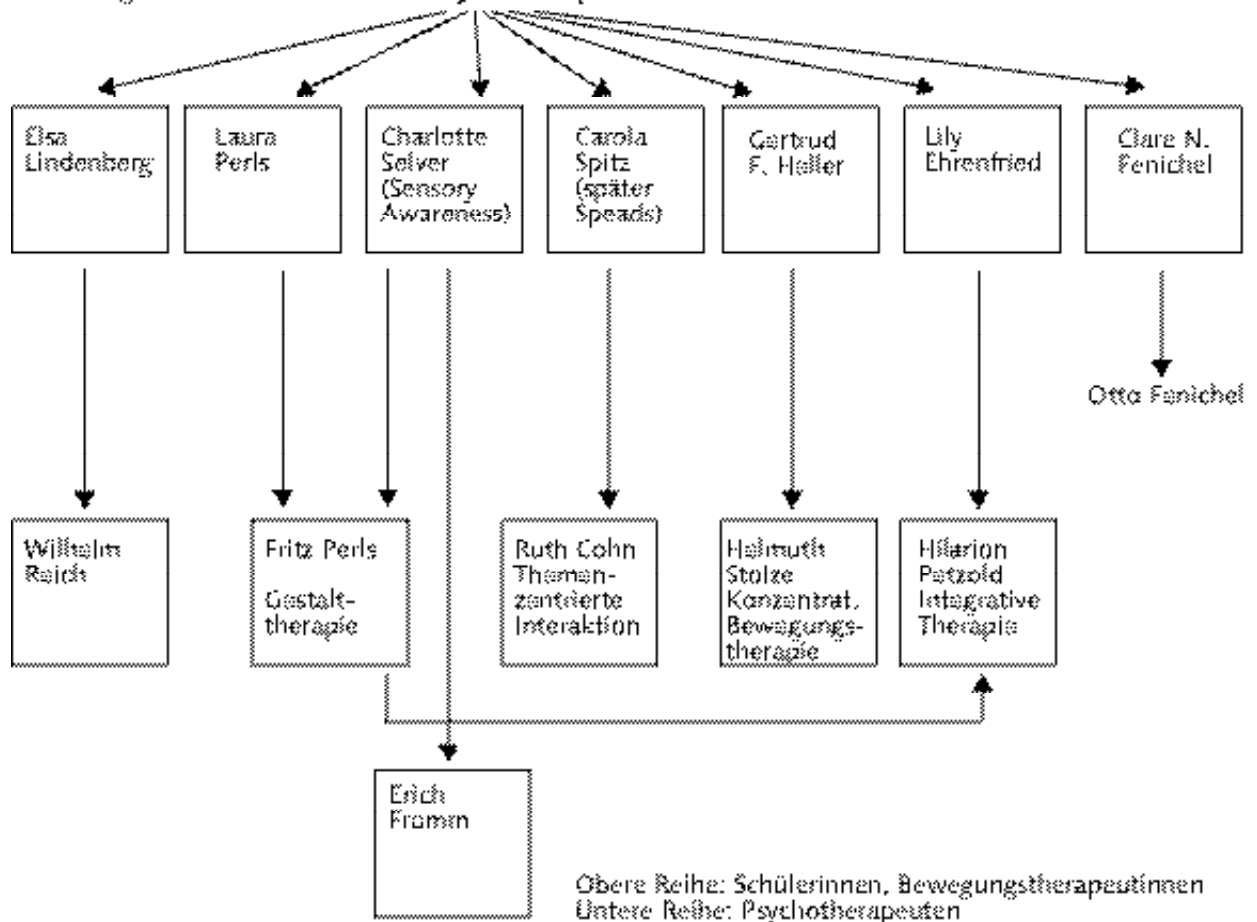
Elsa Lindenberg

Laura Perls

Charlotte Selver (Sensory Awareness)

Carola Spitz (später Speads)

Gertrud F. Heller

Lily Ehrenfried

Clare N. Fenichel

Otto Fenichel

Wilhelm Reich

Fritz Perls

Gestalttherapie

Ruth Cohn Themenzentrierte Interaktion

Helmuth Stolze Konzentrat. Bewegungstherapie

Hilarion Petzold Integrative Therapie

Erich Fromm

Obere Reihe: Schülerinnen, Bewegungstherapeutinnen
Untere Reihe: Psychotherapeuten